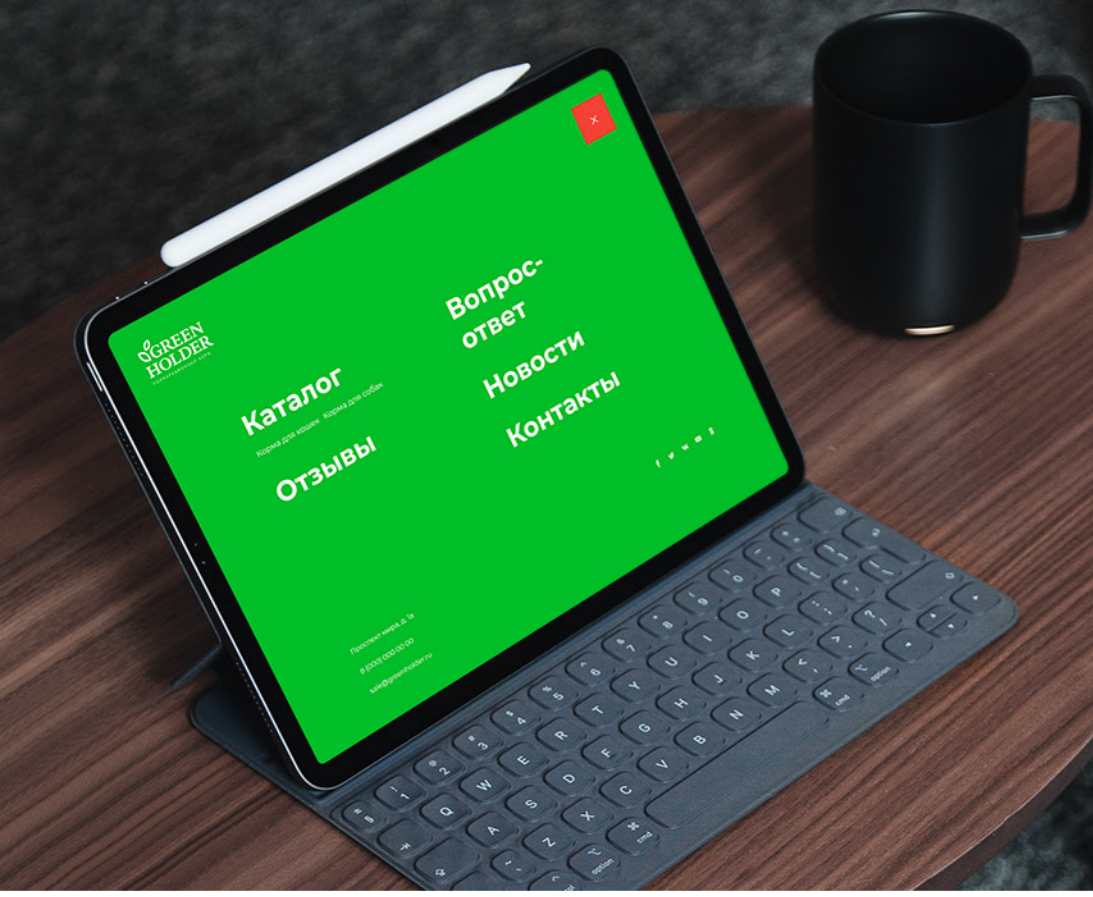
×

GREEN HOLDER
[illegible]

Каталог
Корма для кошек Корма для собак

Отзывы

Вопрос-ответ

Новости

Контакты

Проспект мира, д. 1а
8 (000) 000 00 00
sale@greenholder.ru

1
2
3
4
5
6
7
8
9
0
Q
W
E
R
T
Y
U
I
O
P
A
S
D
F
G
H
J
K
L
Z
X
C
V
B
N
M
cmd
option
cmd
option